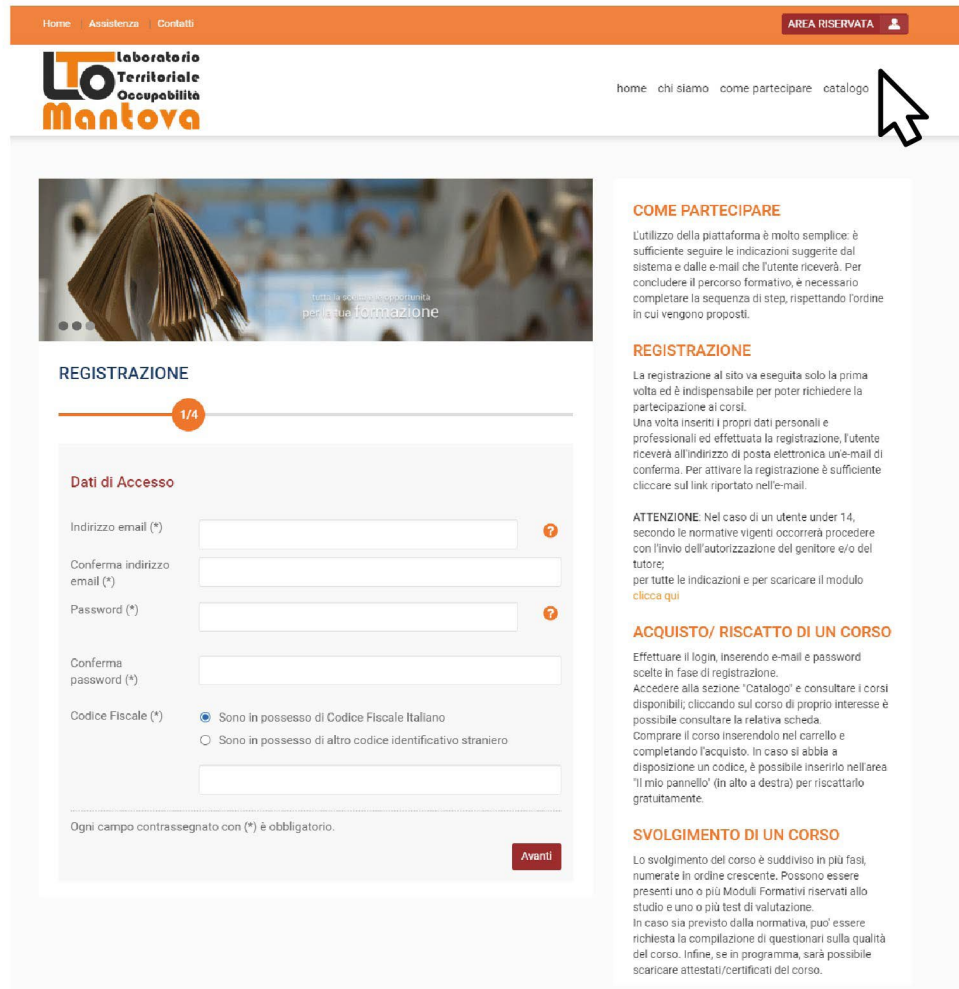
Home | Assistenza | Contatti

AREA RISERVATA

LTO Laboratorio Territoriale Occupabilità Mantova

home chi siamo come partecipare catalogo

tutta la scelta di opportunità per la tua formazione

REGISTRAZIONE

1/4

Dati di Accesso

Indirizzo email (*)

Conferma indirizzo email (*)

Password (*)

Conferma password (*)

Codice Fiscale (*)

Sono in possesso di Codice Fiscale Italiano

Sono in possesso di altro codice identificativo straniero

Ogni campo contrassegnato con (*) è obbligatorio.

Avanti

COME PARTECIPARE

L'utilizzo della piattaforma è molto semplice: è sufficiente seguire le indicazioni suggerite dal sistema e dalle e-mail che l'utente riceverà. Per concludere il percorso formativo, è necessario completare la sequenza di step, rispettando l'ordine in cui vengono proposti.

REGISTRAZIONE

La registrazione al sito va eseguita solo la prima volta ed è indispensabile per poter richiedere la partecipazione ai corsi.
Una volta inseriti i propri dati personali e professionali ed effettuata la registrazione, l'utente riceverà all'indirizzo di posta elettronica un'e-mail di conferma. Per attivare la registrazione è sufficiente cliccare sul link riportato nell'e-mail.

ATTENZIONE: Nel caso di un utente under 14, secondo le normative vigenti occorrerà procedere con l'invio dell'autorizzazione del genitore e/o del tutore;
per tutte le indicazioni e per scaricare il modulo clicca qui

ACQUISTO/ RISCATTO DI UN CORSO

Effettuare il login, inserendo e-mail e password scelte in fase di registrazione.
Accedere alla sezione 'Catalogo' e consultare i corsi disponibili; cliccando sul corso di proprio interesse è possibile consultare la relativa scheda.
Comprare il corso inserendolo nel carrello e completando l'acquisto. In caso si abbia a disposizione un codice, è possibile inserirlo nell'area "Il mio pannello" (in alto a destra) per riscattarlo gratuitamente.

SVOLGIMENTO DI UN CORSO

Lo svolgimento del corso è suddiviso in più fasi, numerate in ordine crescente. Possono essere presenti uno o più Moduli Formativi riservati allo studio e uno o più test di valutazione.
In caso sia previsto dalla normativa, puo' essere richiesta la compilazione di questionari sulla qualità del corso. Infine, se in programma, sarà possibile scaricare attestati/certificati del corso.